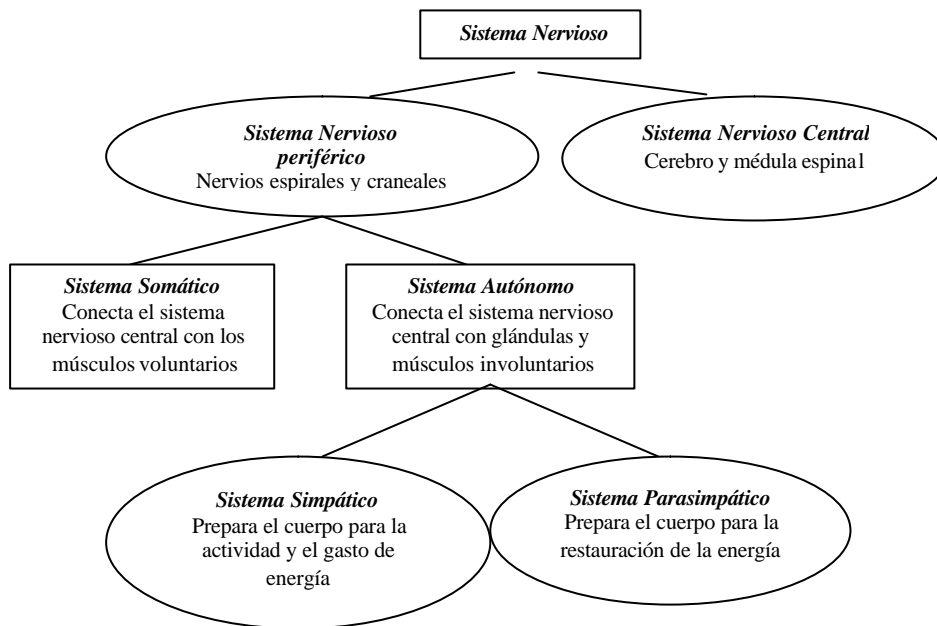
Sistema Nervioso

Sistema Nervioso periférico
Nervios espirales y craneales

Sistema Nervioso Central
Cerebro y médula espinal

Sistema Somático
Conecta el sistema nervioso central con los músculos voluntarios

Sistema Autónomo
Conecta el sistema nervioso central con glándulas y músculos involuntarios

Sistema Simpático
Prepara el cuerpo para la actividad y el gasto de energía

Sistema Parasimpático
Prepara el cuerpo para la restauración de la energía